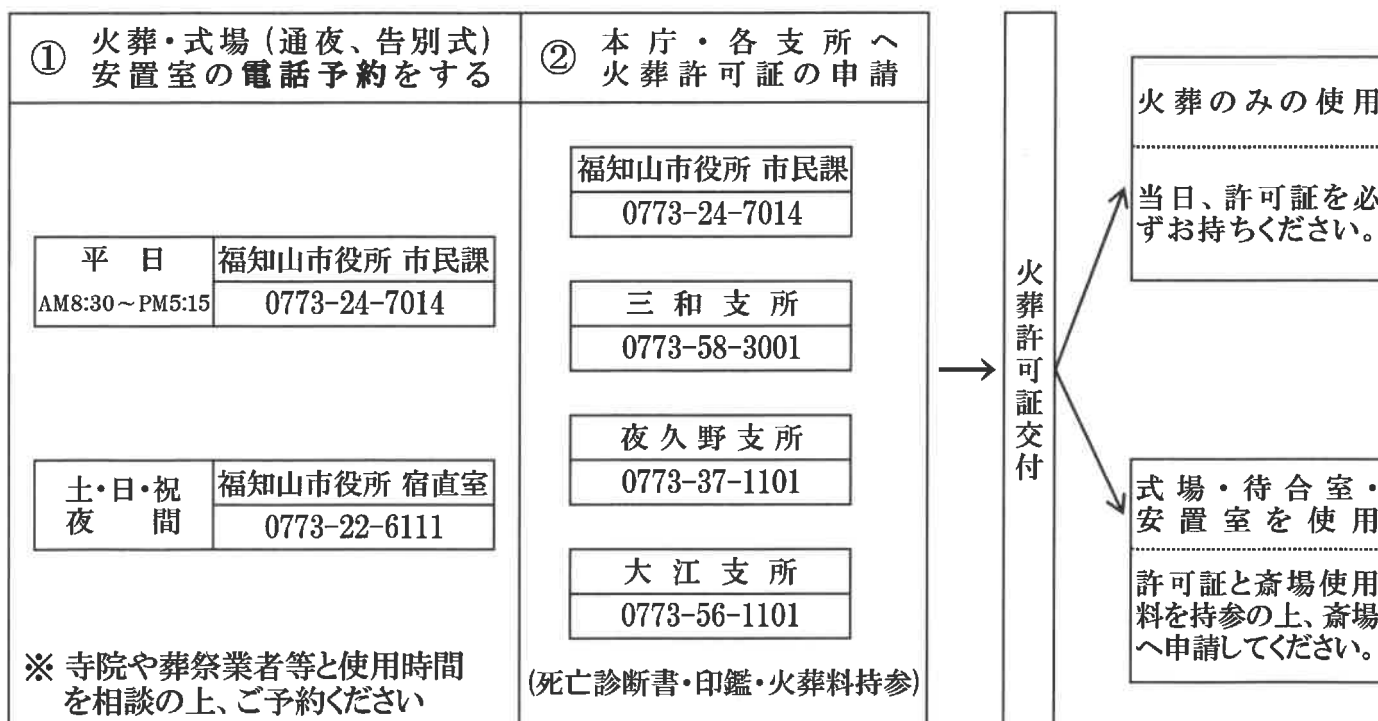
① 火葬・式場（通夜、告別式）安置室の電話予約をする

| 平　日 AM8:30～PM5:15 | 福知山市役所 市民課 0773-24-7014 |
|---|---|

| 土・日・祝 夜　間 | 福知山市役所 宿直室 0773-22-6111 |
|---|---|

※ 寺院や葬祭業者等と使用時間を相談の上、ご予約ください

② 本庁・各支所へ火葬許可証の申請

| 福知山市役所 市民課 |
|---|
| 0773-24-7014 |

| 三 和 支 所 |
|---|
| 0773-58-3001 |

| 夜 久 野 支 所 |
|---|
| 0773-37-1101 |

| 大 江 支 所 |
|---|
| 0773-56-1101 |

(死亡診断書・印鑑・火葬料持参)

火葬許可証交付

火葬のみの使用

当日、許可証を必ずお持ちください。

式場・待合室・安置室を使用

許可証と斎場使用料を持参の上、斎場へ申請してください。